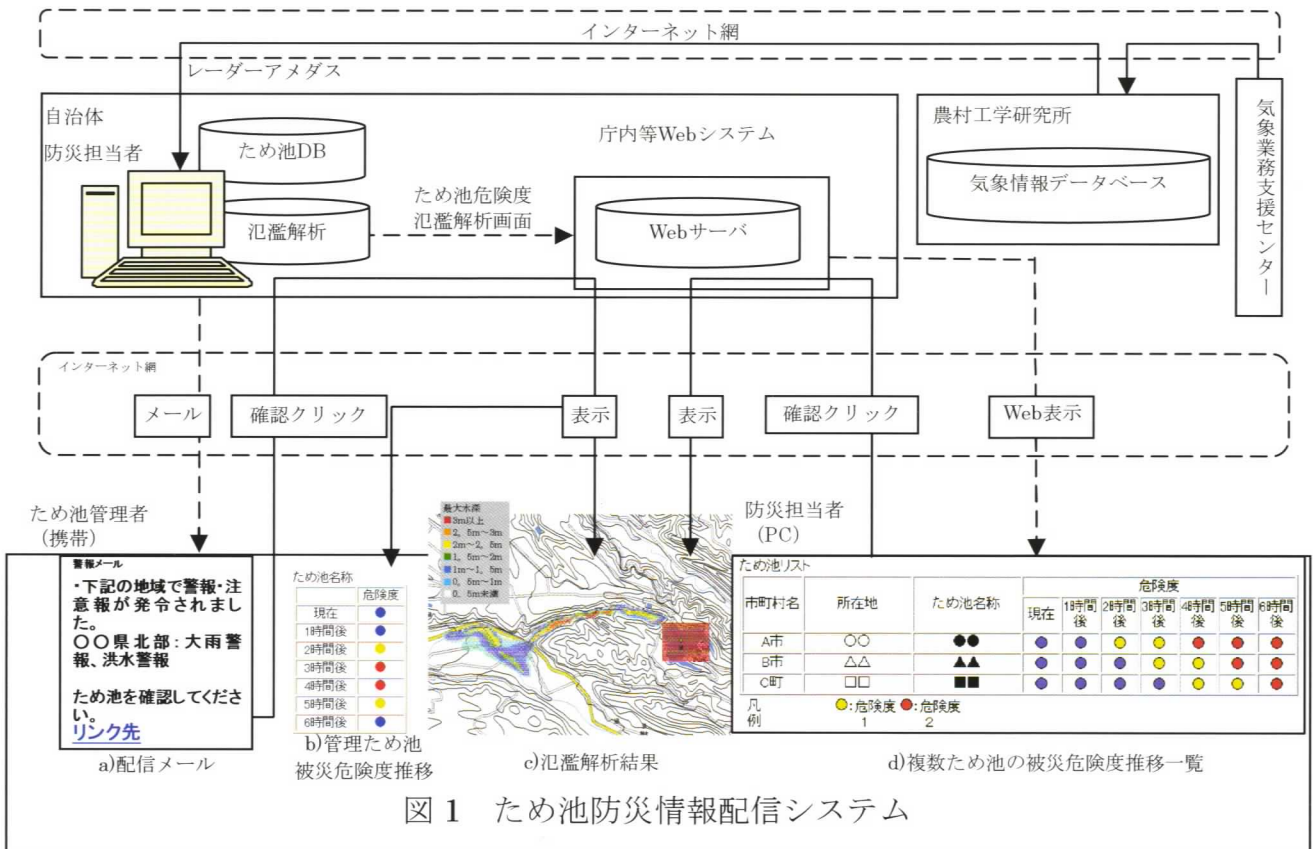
インターネット網

レーダーアメダス

自治体

防災担当者

ため池DB

氾濫解析

庁内等Webシステム

ため池危険度
氾濫解析画面

Webサーバ

農村工学研究所

気象情報データベース

気象業務支援センター

インターネット網

メール

確認クリック

表示

表示

確認クリック

Web表示

ため池管理者
（携帯）

警報メール
・下記の地域で警報・注意報が発令されました。
○○県北部：大雨警報、洪水警報

ため池を確認してください。
リンク先

a)配信メール

| ため池名称 | 危険度 |
|---|---|
| 現在 | ● |
| 1時間後 | ● |
| 2時間後 | ● |
| 3時間後 | ● |
| 4時間後 | ● |
| 5時間後 | ● |
| 6時間後 | ● |

b)管理ため池
被災危険度推移

最大水深
3m以上
2．5m～3m
2m～2．5m
1．5m～2m
1m～1．5m
0．5m～1m
0．5m未満

c)氾濫解析結果

防災担当者
（PC）

ため池リスト

| 市町村名 | 所在地 | ため池名称 | 現在 | 1時間後 | 2時間後 | 3時間後 | 4時間後 | 5時間後 | 6時間後 |
|---|---|---|---|---|---|---|---|---|---|
| A市 | ○○ | ●● | ● | ● | ● | ● | ● | ● | ● |
| B市 | △△ | ▲▲ | ● | ● | ● | ● | ● | ● | ● |
| C町 | □□ | ■■ | ● | ● | ● | ● | ● | ● | ● |

危険度

凡例 ○：危険度 1 ●：危険度 2

d)複数ため池の被災危険度推移一覧

図1　ため池防災情報配信システム